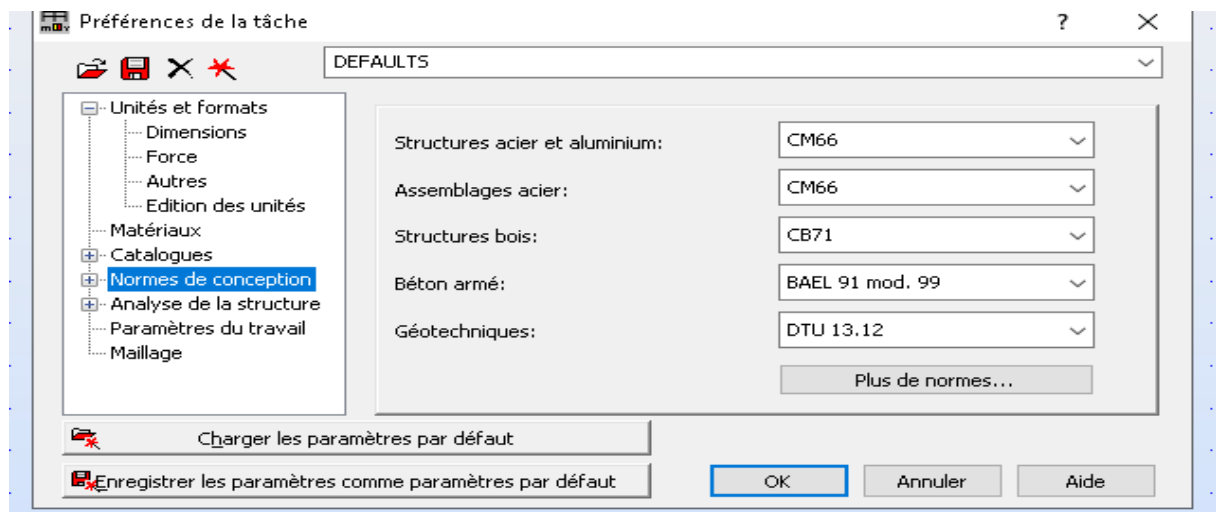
Préférences de la tâche

?

DEFAULTS

Unités et formats
Dimensions
Force
Autres
Edition des unités
Matériaux
Catalogues
Normes de conception
Analyse de la structure
Paramètres du travail
Maillage

Structures acier et aluminium: CM66
Assemblages acier: CM66
Structures bois: CB71
Béton armé: BAEL 91 mod. 99
Géotechniques: DTU 13.12

Plus de normes...

Charger les paramètres par défaut

Enregistrer les paramètres comme paramètres par défaut

OK

Annuler

Aide